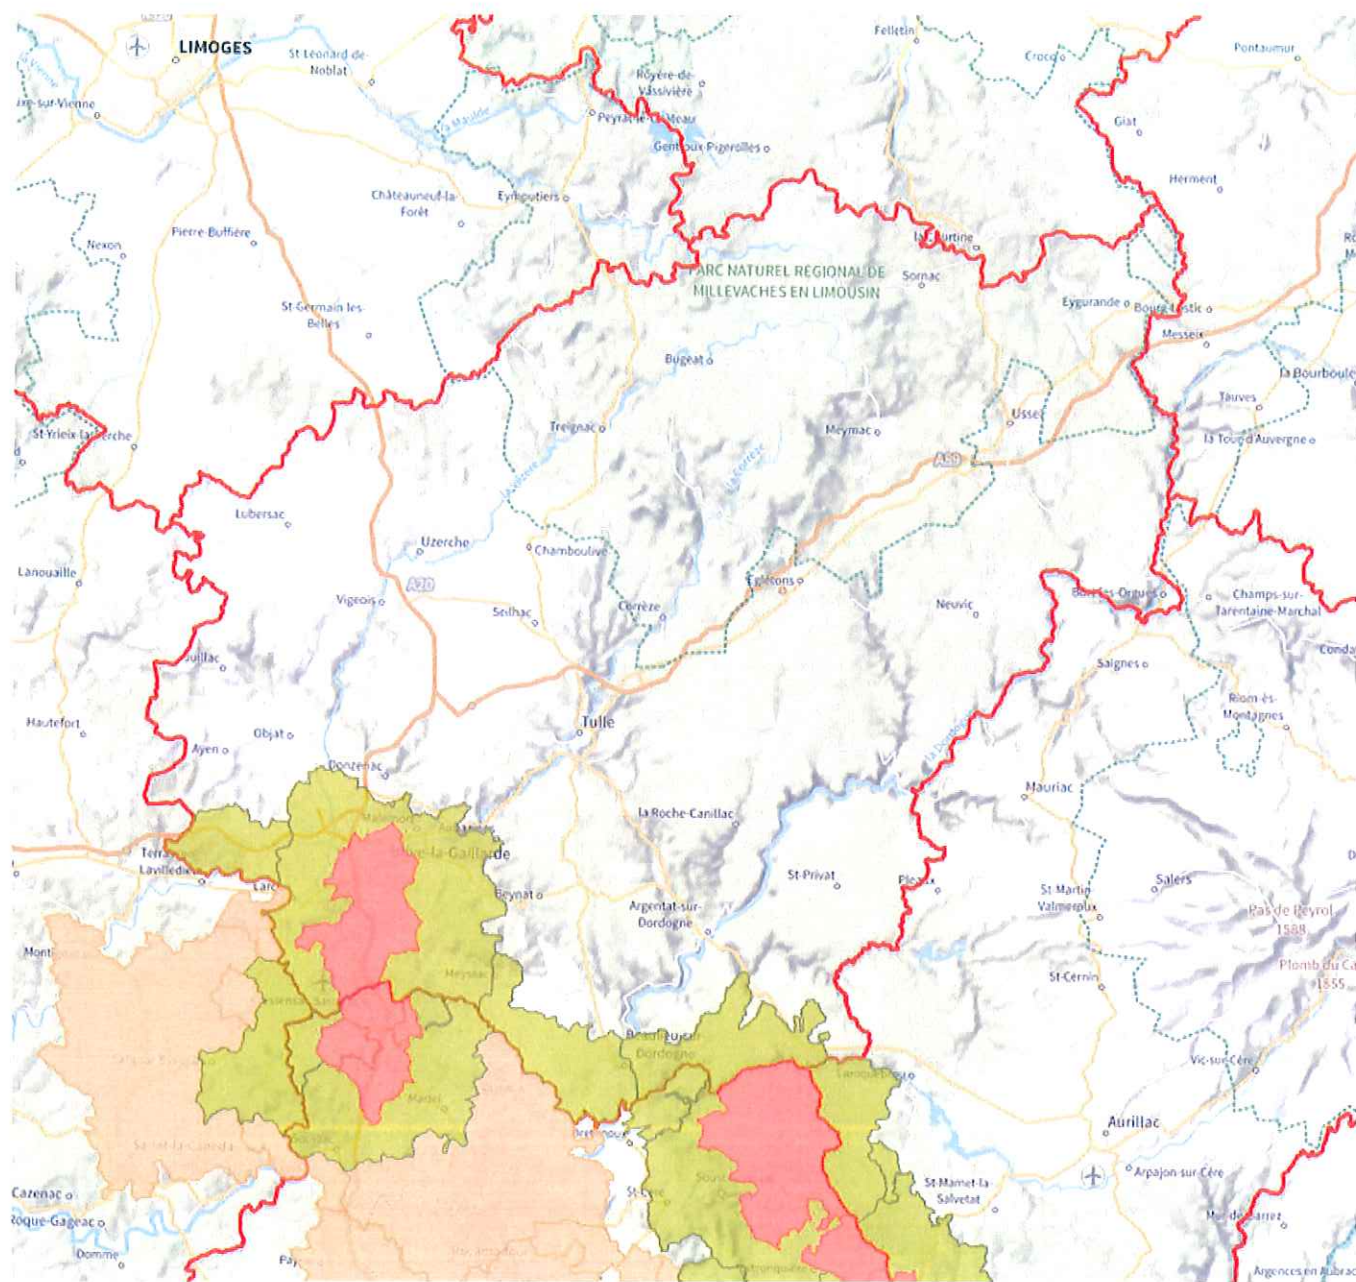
LIMOGES
St-Léonard-de-Noblat
Felletin
Crocq
Pontaumur
Royère-de-Vassivière
Peyrat-le-Château
Gentioux-Pigerolles
Giat
Herment
Aixe-sur-Vienne
La Maulde
Châteauneuf-la-Forêt
Eymoutiers
Nexon
Pierre-Buffière
La Courtine
PARC NATUREL REGIONAL DE MILLEVACHES EN LIMOUSIN
Sornac
Eygurande
Bourg-Lastic
Messeix
St-Germain-les-Belles
Bugeat
La Bourboule
Tauves
Ussel
La Tour-d'Auvergne
St-Yrieix-la-Perche
Treignac
Meymac
A89
Lubersac
Uzerche
Chamboulive
Egletons
Lanouaille
Vigeois
A20
Seilhac
Corrèze
Neuvic
Bort-les-Orgues
Champs-sur-Tarentaine-Marchal
Juillac
Saignes
Riom-ès-Montagnes
Hautefort
Objat
Tulle
Ayen
Donzenac
Mauriac
La Roche-Canillac
Terrasson-Lavilledieu
Brive-la-Gaillarde
Beynat
St-Privat
Pleaux
Salers
St-Martin-Valmeroux
Pas de Peyrol 1588
Argentat-sur-Dordogne
Meyssac
St-Cernin
Plomb du Cantal 1855
Beaulieu-sur-Dordogne
Laroquebrou
Vic-sur-Cère
Martel
Aurillac
Cazenac
St-Mamet-la-Salvetat
Arpajon-sur-Cère
Roque-Gageac
Domme
Argences en Aubrac